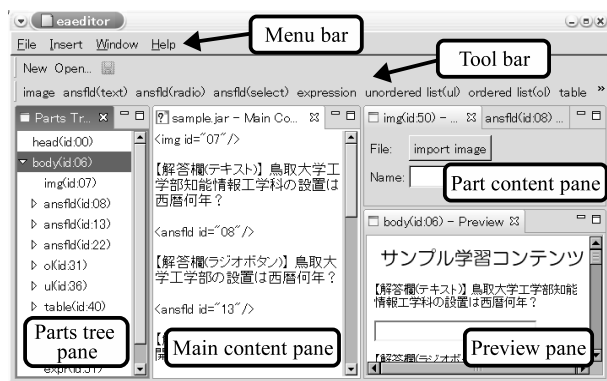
eaeditor

File Insert Window Help

Menu bar

New Open...

Tool bar

image ansfld(text) ansfld(radio) ansfld(select) expression unordered list(ul) ordered list(ol) table »

Parts Tr...

head(id:00)
body(id:06)
img(id:07)
ansfld(id:08)
ansfld(id:13)
ansfld(id:22)
ol(id:31)
ul(id:36)
table(id:40)

Parts tree pane

expr(id:51)

sample.jar - Main Co...

<img id="07"/>

【解答欄(テキスト)】鳥取大学工学部知能情報工学科の設置は西暦何年？

<ansfld id="08"/>

【解答欄(ラジオボタン)】鳥取大学工学部の設置は西暦何年？

<ansfld id="13"/>

Main content pane

img(id:50) - ...

ansfld(id:08) ...

File: import image

Name:

Part content pane

body(id:06) - Preview

サンプル学習コンテンツ

【解答欄(テキスト)】鳥取大学工学部知能情報工学科の設置は西暦何年？

【解答欄(ラジオボ

Preview pane